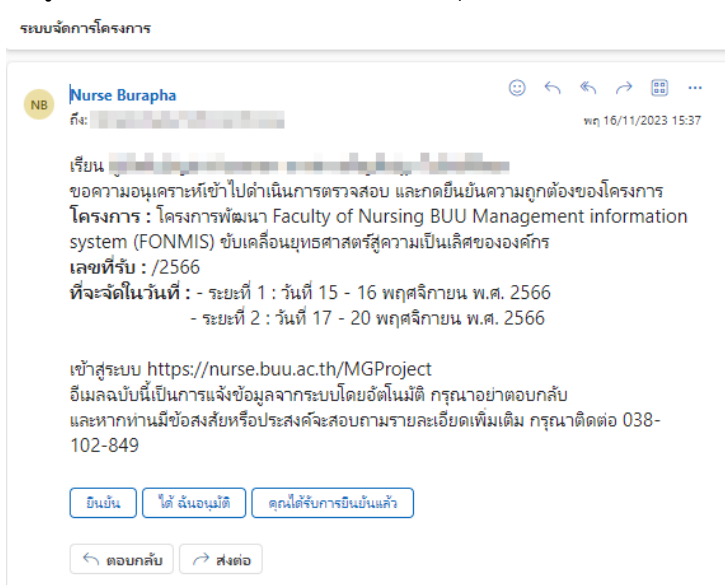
ระบบจัดการโครงการ

NB Nurse Burapha
ถึง: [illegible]
พฤ 16/11/2023 15:37

เรียน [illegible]
ขอความอนุเคราะห์เข้าไปดำเนินการตรวจสอบ และกดยืนยันความถูกต้องของโครงการ
**โครงการ :** โครงการพัฒนา Faculty of Nursing BUU Management information system (FONMIS) ขับเคลื่อนยุทธศาสตร์สู่ความเป็นเลิศขององค์กร
**เลขที่รับ :** /2566
**ที่จะจัดในวันที่ :** - ระยะที่ 1 : วันที่ 15 - 16 พฤศจิกายน พ.ศ. 2566
- ระยะที่ 2 : วันที่ 17 - 20 พฤศจิกายน พ.ศ. 2566

เข้าสู่ระบบ https://nurse.buu.ac.th/MGProject
อีเมลฉบับนี้เป็นการแจ้งข้อมูลจากระบบโดยอัตโนมัติ กรุณาอย่าตอบกลับ
และหากท่านมีข้อสงสัยหรือประสงค์จะสอบถามรายละเอียดเพิ่มเติม กรุณาติดต่อ 038-102-849

ยินยัน
ได้ ฉันอนุมัติ
คุณได้รับการยืนยันแล้ว

ตอบกลับ
ส่งต่อ